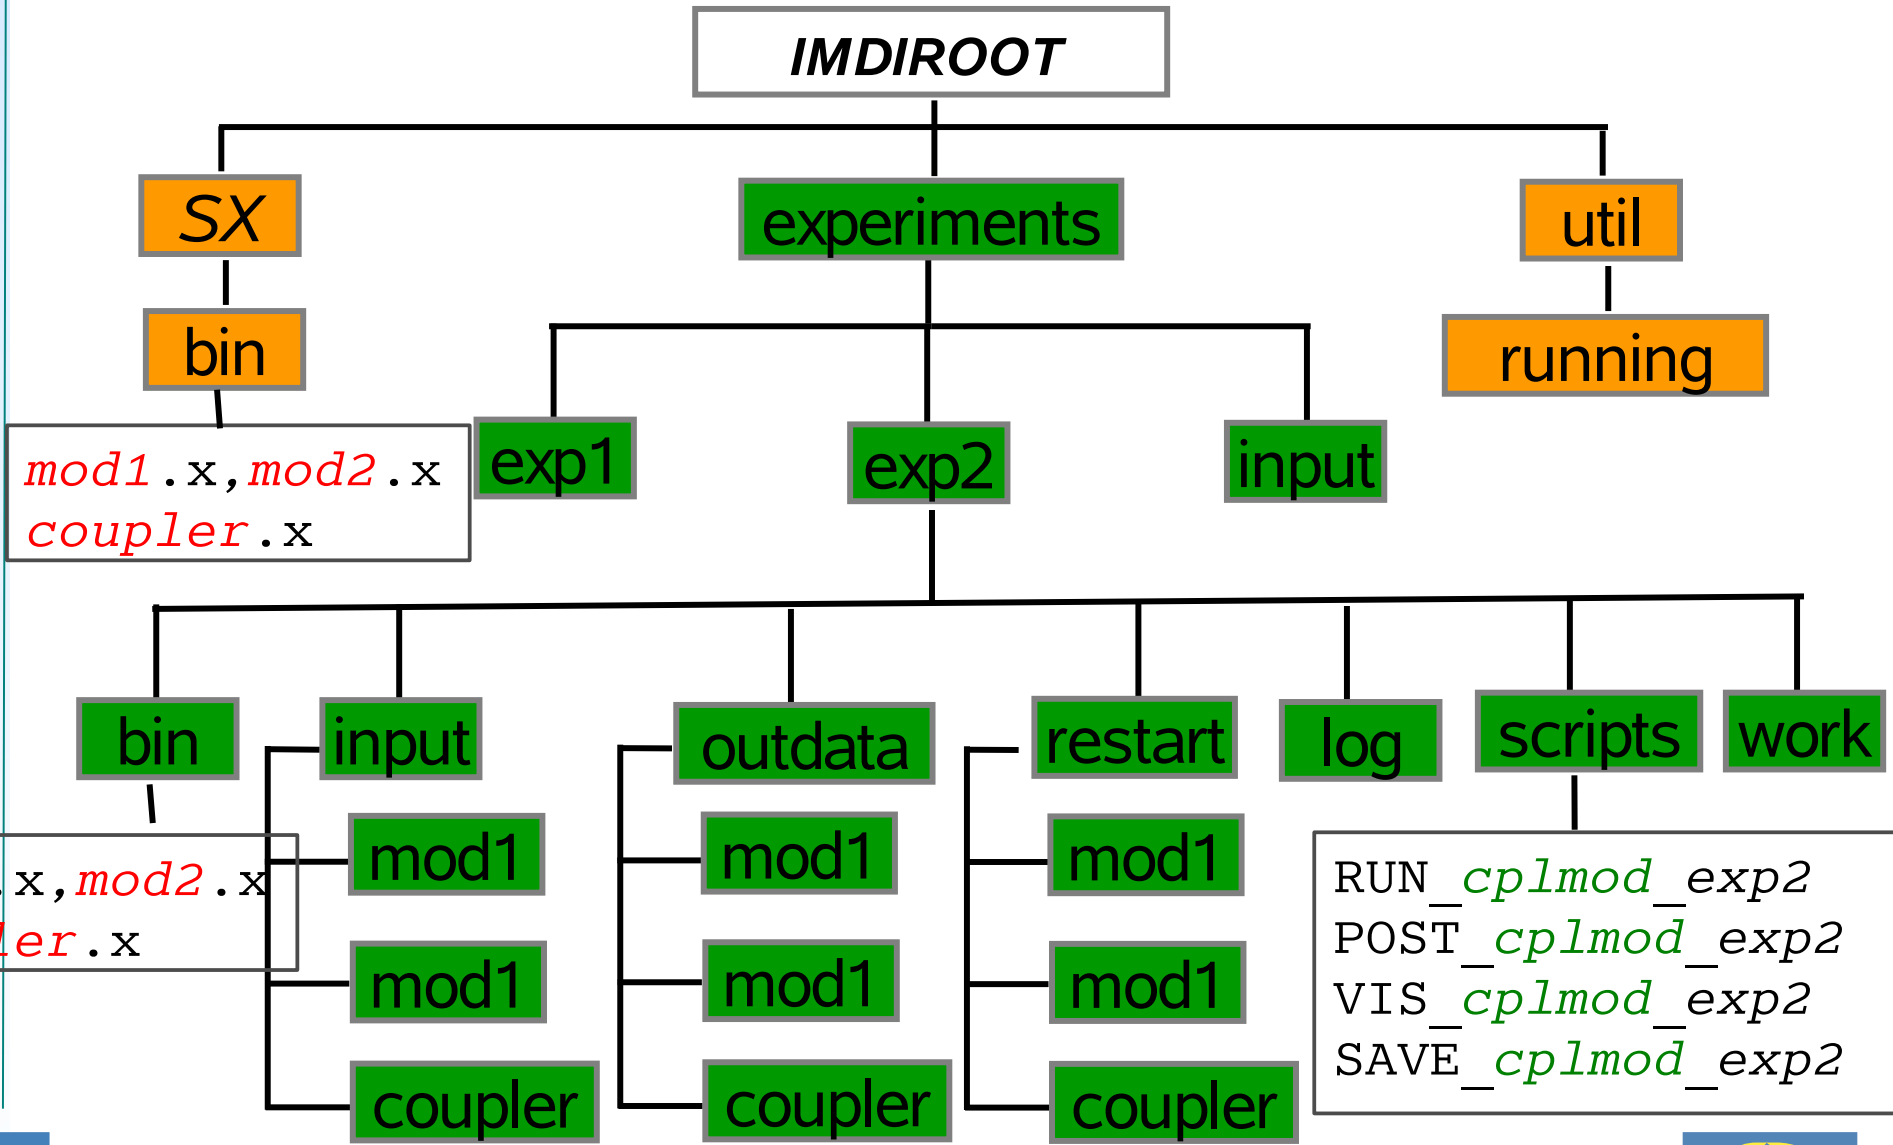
IMDIROOT

SX

bin

mod1.x,mod2.x
coupler.x

experiments

exp1

exp2

input

util

running

bin

.x,mod2.x
ler.x

input

mod1

mod1

coupler

outdata

mod1

mod1

coupler

restart

mod1

mod1

coupler

log

scripts

work

RUN_cplmod_exp2
POST_cplmod_exp2
VIS_cplmod_exp2
SAVE_cplmod_exp2